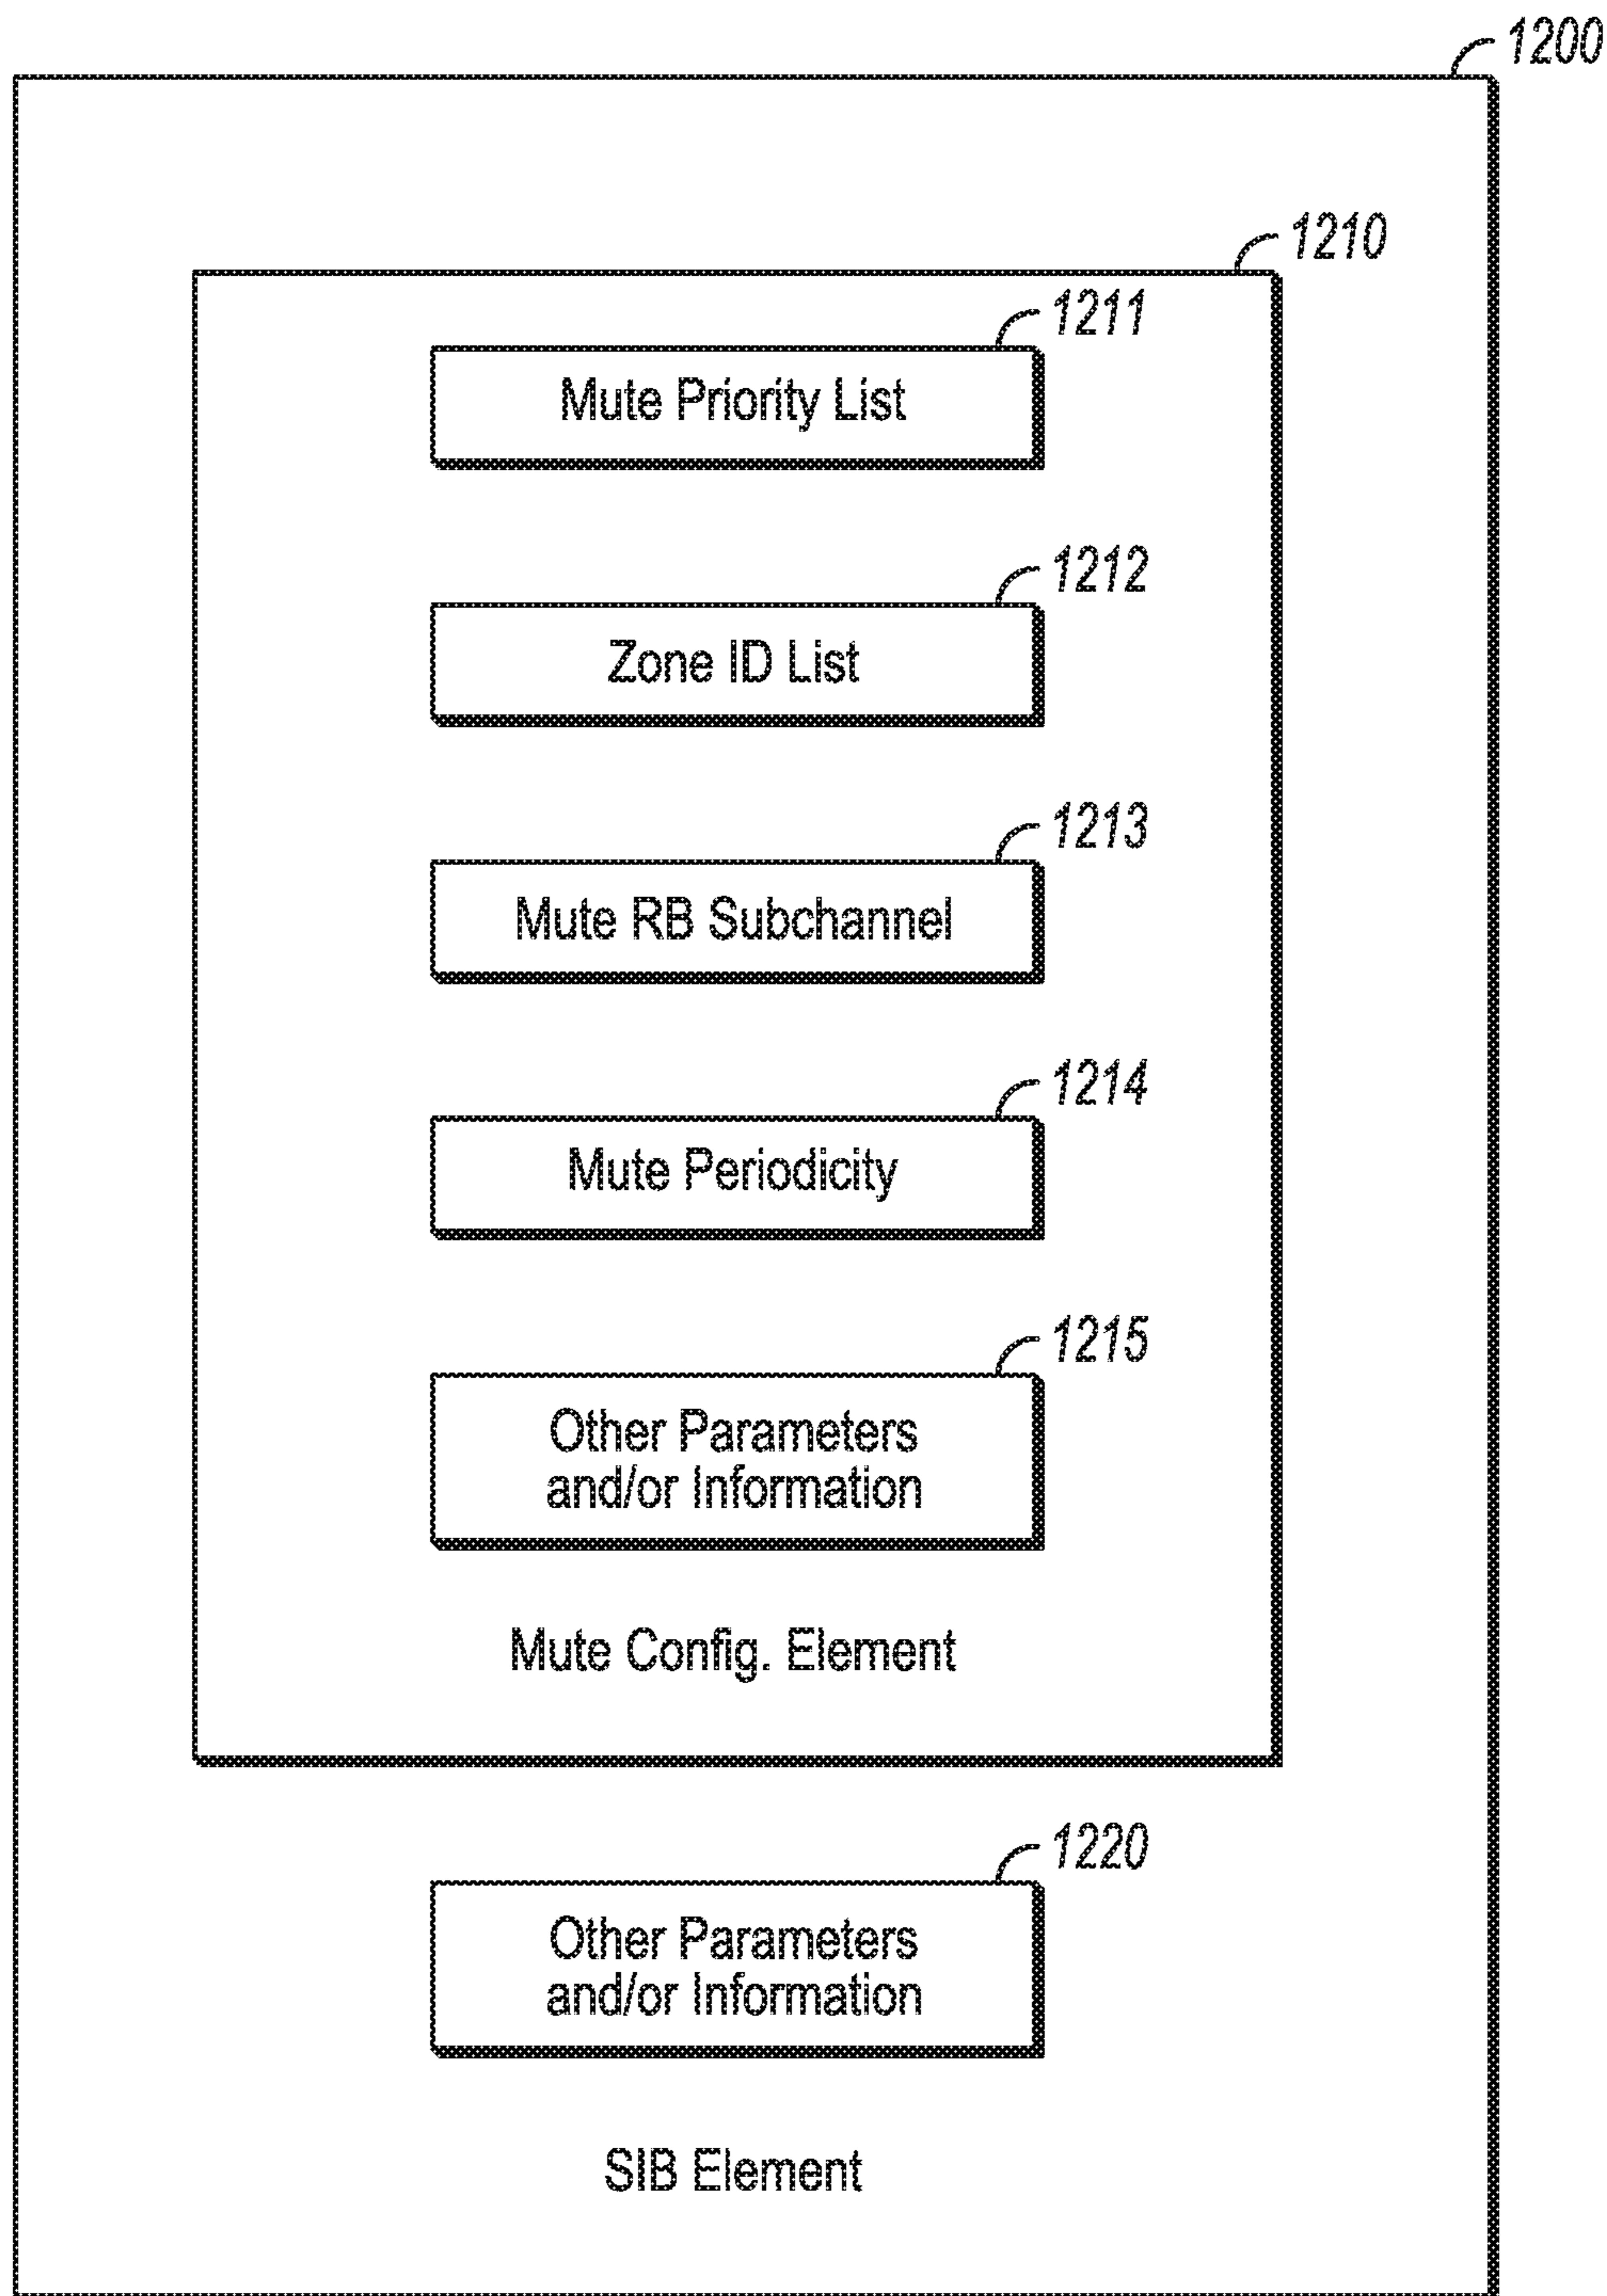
1200

1210

1211

Mute Priority List

1212

Zone ID List

1213

Mute RB Subchannel

1214

Mute Periodicity

1215

Other Parameters and/or Information

Mute Config. Element

1220

Other Parameters and/or Information

SIB Element